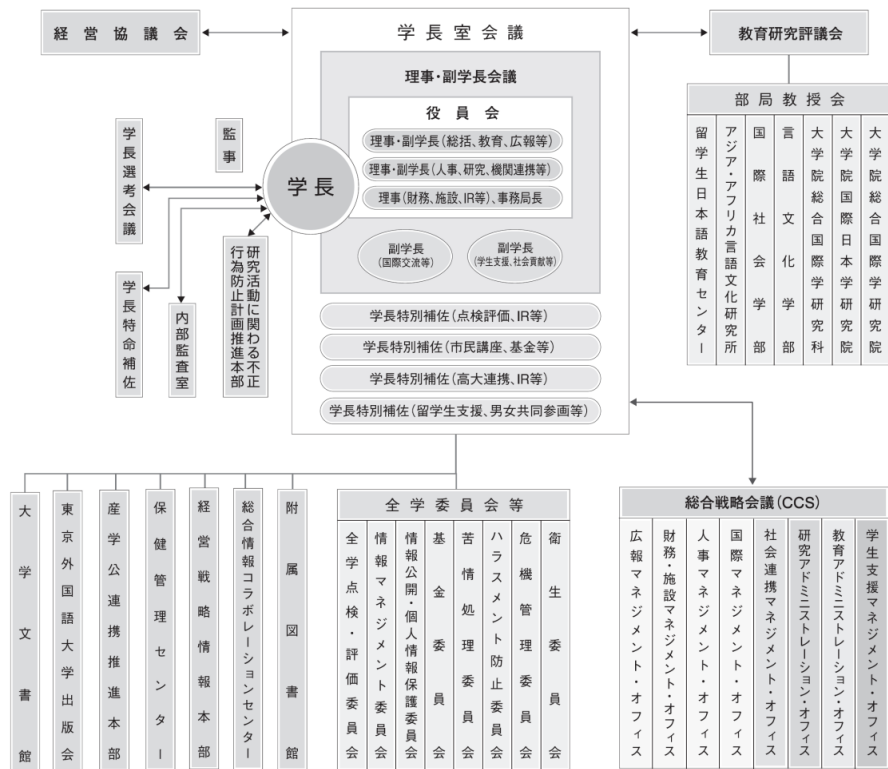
経営協議会

学長室会議

教育研究評議会

理事・副学長会議

役員会

理事・副学長(総括、教育、広報等)

理事・副学長(人事、研究、機関連携等)

理事(財務、施設、IR等)、事務局長

副学長(国際交流等)

副学長(学生支援、社会貢献等)

学長特別補佐(点検評価、IR等)

学長特別補佐(市民講座、基金等)

学長特別補佐(高大連携、IR等)

学長特別補佐(留学生支援、男女共同参画等)

学長選考会議

監事

学長

研究活動に関わる不正行為防止計画推進本部

学長特命補佐

内部監査室

部局教授会

留学生日本語教育センター

アジア・アフリカ言語文化研究所

国際社会学部

言語文化学部

大学院総合国際学研究科

大学院国際日本学研究院

大学院総合国際学研究院

大学文書館

東京外国語大学出版会

産学公連携推進本部

保健管理センター

経営戦略情報本部

総合情報コラボレーションセンター

附属図書館

全学委員会等

全学点検・評価委員会

情報マネジメント委員会

情報公開・個人情報保護委員会

基金委員会

苦情処理委員会

ハラスメント防止委員会

危機管理委員会

衛生委員会

総合戦略会議(CCS)

広報マネジメント・オフィス

財務・施設マネジメント・オフィス

人事マネジメント・オフィス

国際マネジメント・オフィス

社会連携マネジメント・オフィス

研究アドミニストレーション・オフィス

教育アドミニストレーション・オフィス

学生支援マネジメント・オフィス